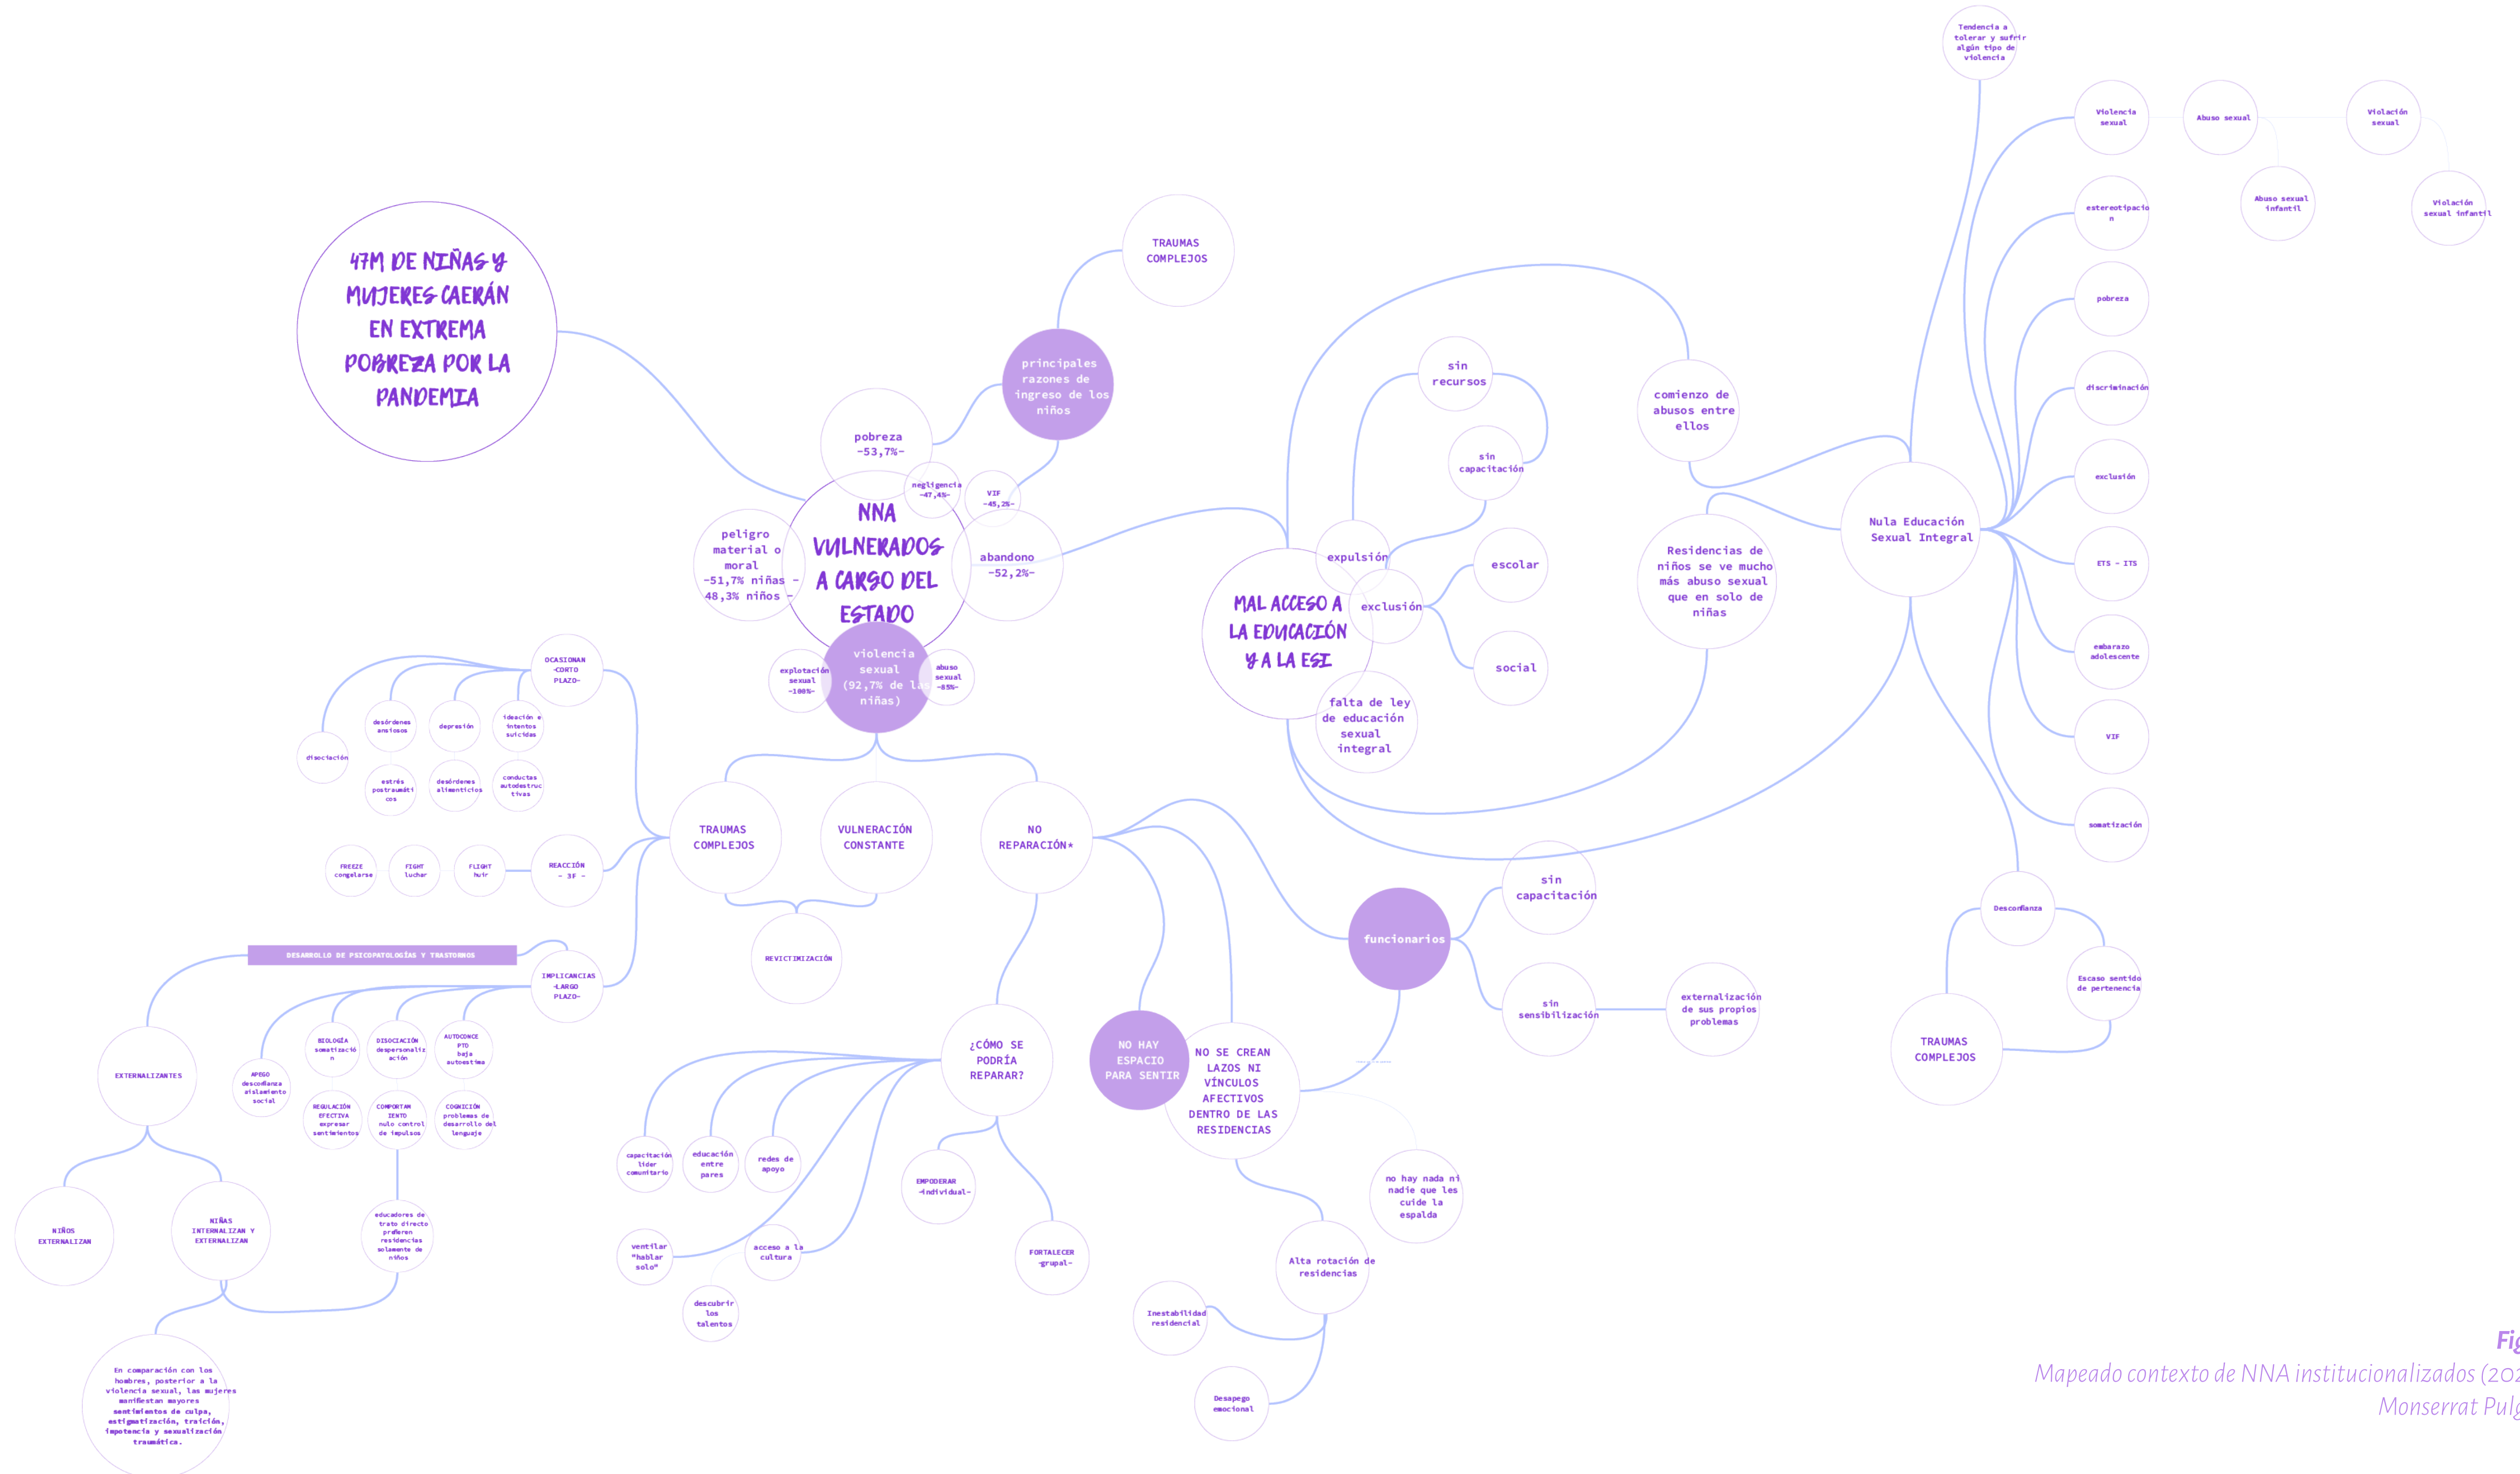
47M DE NIÑAS Y MUJERES CAERÁN EN EXTREMA POBREZA POR LA PANDEMIA

TRAUMAS COMPLEJOS

principales razones de ingreso de los niños

pobreza -53,7%-

negligencia -47,4%-

VIF -45,2%-

NNA VULNERADOS A CARGO DEL ESTADO

peligro material o moral -51,7% niñas - 48,3% niños -

abandono -52,2%-

violencia sexual (92,7% de las niñas)

explotación sexual -100%-

abuso sexual -85%-

OCASIONAN -CORTO PLAZO-

desórdenes ansiosos

depresión

ideación e intentos suicidas

disociación

estrés postraumáticos

desórdenes alimenticios

conductas autodestructivas

TRAUMAS COMPLEJOS

VULNERACIÓN CONSTANTE

NO REPARACIÓN*

FREEZE congelarse

FIGHT luchar

FLIGHT huir

REACCIÓN - 3F -

REVICTIMIZACIÓN

DESARROLLO DE PSICOPATOLOGÍAS Y TRASTORNOS

IMPLICANCIAS -LARGO PLAZO-

EXTERNALIZANTES

APEGO desconfianza aislamiento social

BIOLOGÍA somatización

DISOCIACIÓN despersonalización

AUTOCONCE PTO baja autoestima

REGULACIÓN EFECTIVA expresar sentimientos

COMPORTAMIENTO nulo control de impulsos

COGNICIÓN problemas de desarrollo del lenguaje

NIÑOS EXTERNALIZAN

NIÑAS INTERNALIZAN Y EXTERNALIZAN

educadores de trato directo prefieren residencias solamente de niños

En comparación con los hombres, posterior a la violencia sexual, las mujeres manifiestan mayores sentimientos de culpa, estigmatización, traición, impotencia y sexualización traumática.

¿CÓMO SE PODRÍA REPARAR?

capacitación líder comunitario

educación entre pares

redes de apoyo

EMPODERAR -individual-

ventilar "hablar solo"

acceso a la cultura

descubrir los talentos

FORTALECER -grupal-

NO HAY ESPACIO PARA SENTIR

NO SE CREAN LAZOS NI VÍNCULOS AFECTIVOS DENTRO DE LAS RESIDENCIAS

no hay nada ni nadie que les cuide la espalda

Alta rotación de residencias

Inestabilidad residencial

Desapego emocional

funcionarios

sin capacitación

sin sensibilización

externalización de sus propios problemas

MAL ACCESO A LA EDUCACIÓN Y A LA ESI

sin recursos

sin capacitación

expulsión

exclusión

escolar

social

falta de ley de educación sexual integral

comienzo de abusos entre ellos

Residencias de niños se ve mucho más abuso sexual que en solo de niñas

Nula Educación Sexual Integral

Tendencia a tolerar y sufrir algún tipo de violencia

Violencia sexual

Abuso sexual

Violación sexual

Abuso sexual infantil

Violación sexual infantil

estereotipación

pobreza

discriminación

exclusión

ETS - ITS

embarazo adolescente

VIF

somatización

Desconfianza

Escaso sentido de pertenencia

TRAUMAS COMPLEJOS

Fig

Mapeado contexto de NNA institucionalizados (20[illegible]

Monserrat Pulg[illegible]